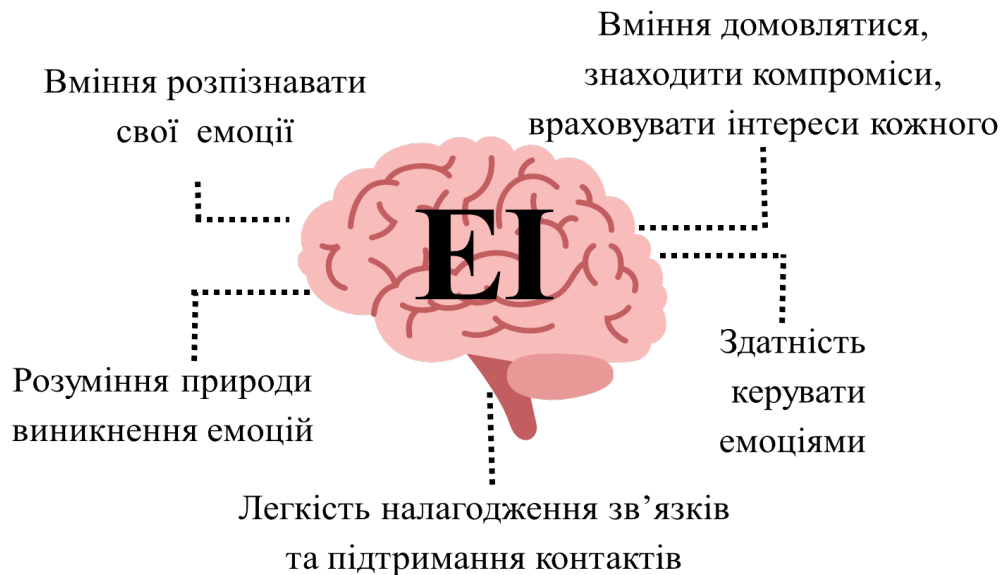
Вміння домовлятися, знаходити компроміси, враховувати інтереси кожного

Вміння розпізнавати свої емоції

EI

Розуміння природи виникнення емоцій

Здатність керувати емоціями

Легкість налагодження зв'язків та підтримання контактів